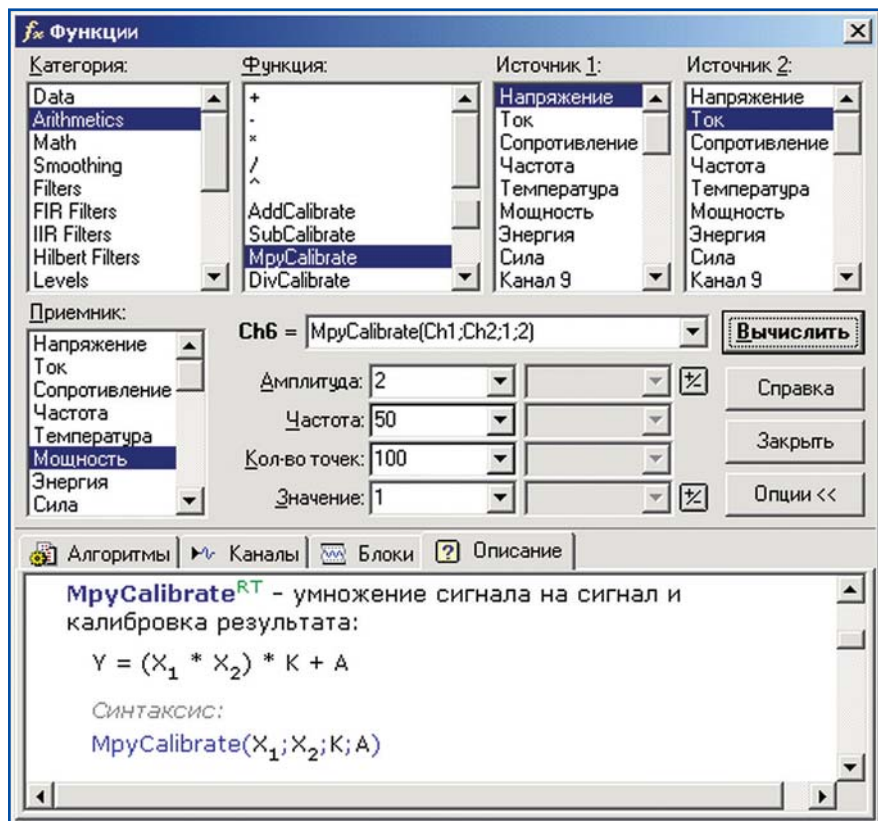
$f_x$ Функции

Категория:
Data
Arithmetics
Math
Smoothing
Filters
FIR Filters
IIR Filters
Hilbert Filters
Levels

Функция:
+
-
*
/
^
AddCalibrate
SubCalibrate
MpyCalibrate
DivCalibrate

Источник 1:
Напряжение
Ток
Сопротивление
Частота
Температура
Мощность
Энергия
Сила
Канал 9

Источник 2:
Напряжение
Ток
Сопротивление
Частота
Температура
Мощность
Энергия
Сила
Канал 9

Приемник:
Напряжение
Ток
Сопротивление
Частота
Температура
Мощность
Энергия
Сила

Ch6 = MpyCalibrate(Ch1;Ch2;1;2)

Вычислить

Амплитуда: 2

Справка

Частота: 50

Закрыть

Кол-во точек: 100

Значение: 1

Опции <<

Алгоритмы | Каналы | Блоки | Описание

MpyCalibrate$^{RT}$ - умножение сигнала на сигнал и калибровка результата:

$Y = (X_1 * X_2) * K + A$

Синтаксис:

MpyCalibrate($X_1$;$X_2$;K;A)